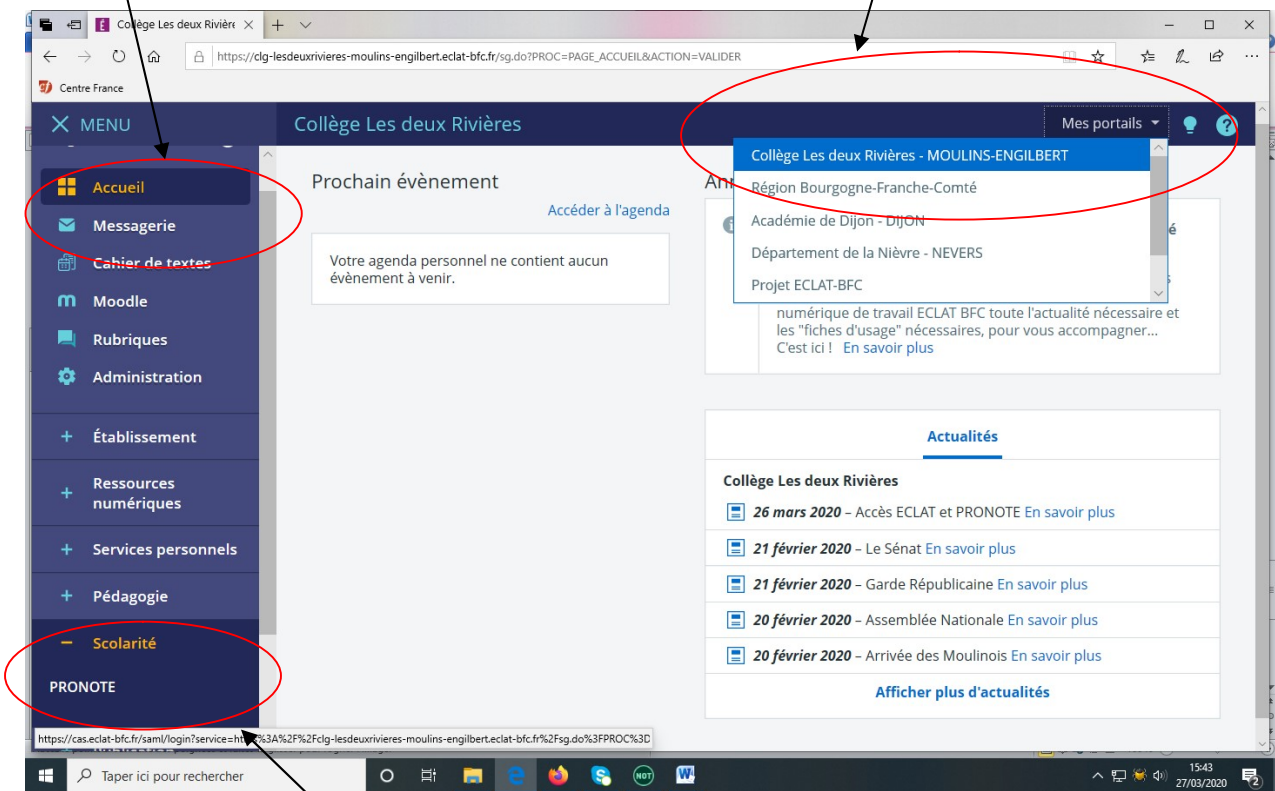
Collège Les deux Rivière ×

https://clg-lesdeuxrivieres-moulins-engilbert.eclat-bfc.fr/sg.do?PROC=PAGE_ACCUEIL&ACTION=VALIDER

Centre France

MENU

Collège Les deux Rivières

Mes portails

Accueil
Messagerie
Cahier de textes
Moodle
Rubriques
Administration

+ Établissement
+ Ressources numériques
+ Services personnels
+ Pédagogie
– Scolarité
PRONOTE

Prochain évènement

Accéder à l'agenda

Votre agenda personnel ne contient aucun évènement à venir.

An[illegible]

Collège Les deux Rivières - MOULINS-ENGILBERT
Région Bourgogne-Franche-Comté
Académie de Dijon - DIJON
Département de la Nièvre - NEVERS
Projet ECLAT-BFC

numérique de travail ECLAT BFC toute l'actualité nécessaire et les "fiches d'usage" nécessaires, pour vous accompagner... C'est ici ! En savoir plus

Actualités

Collège Les deux Rivières

26 mars 2020 – Accès ECLAT et PRONOTE En savoir plus
21 février 2020 – Le Sénat En savoir plus
21 février 2020 – Garde Républicaine En savoir plus
20 février 2020 – Assemblée Nationale En savoir plus
20 février 2020 – Arrivée des Moulinois En savoir plus

Afficher plus d'actualités

https://cas.eclat-bfc.fr/saml/login?service=ht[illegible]%3A%2F%2Fclg-lesdeuxrivieres-moulins-engilbert.eclat-bfc.fr%2Fsg.do%3FPROC%3D

Taper ici pour rechercher

15:43
27/03/2020